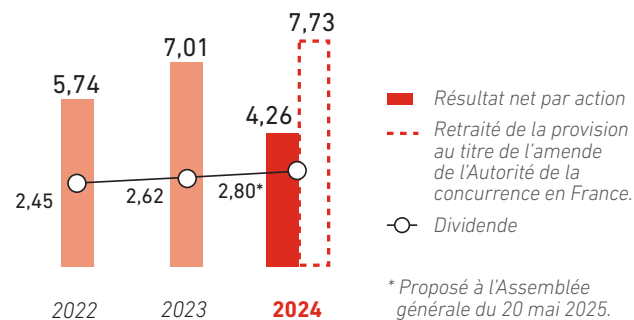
7,73

7,01

5,74

4,26

2,45

2,62

2,80*

2022

2023

2024

Résultat net par action

Retraité de la provision au titre de l'amende de l'Autorité de la concurrence en France.

Dividende

* Proposé à l'Assemblée générale du 20 mai 2025.